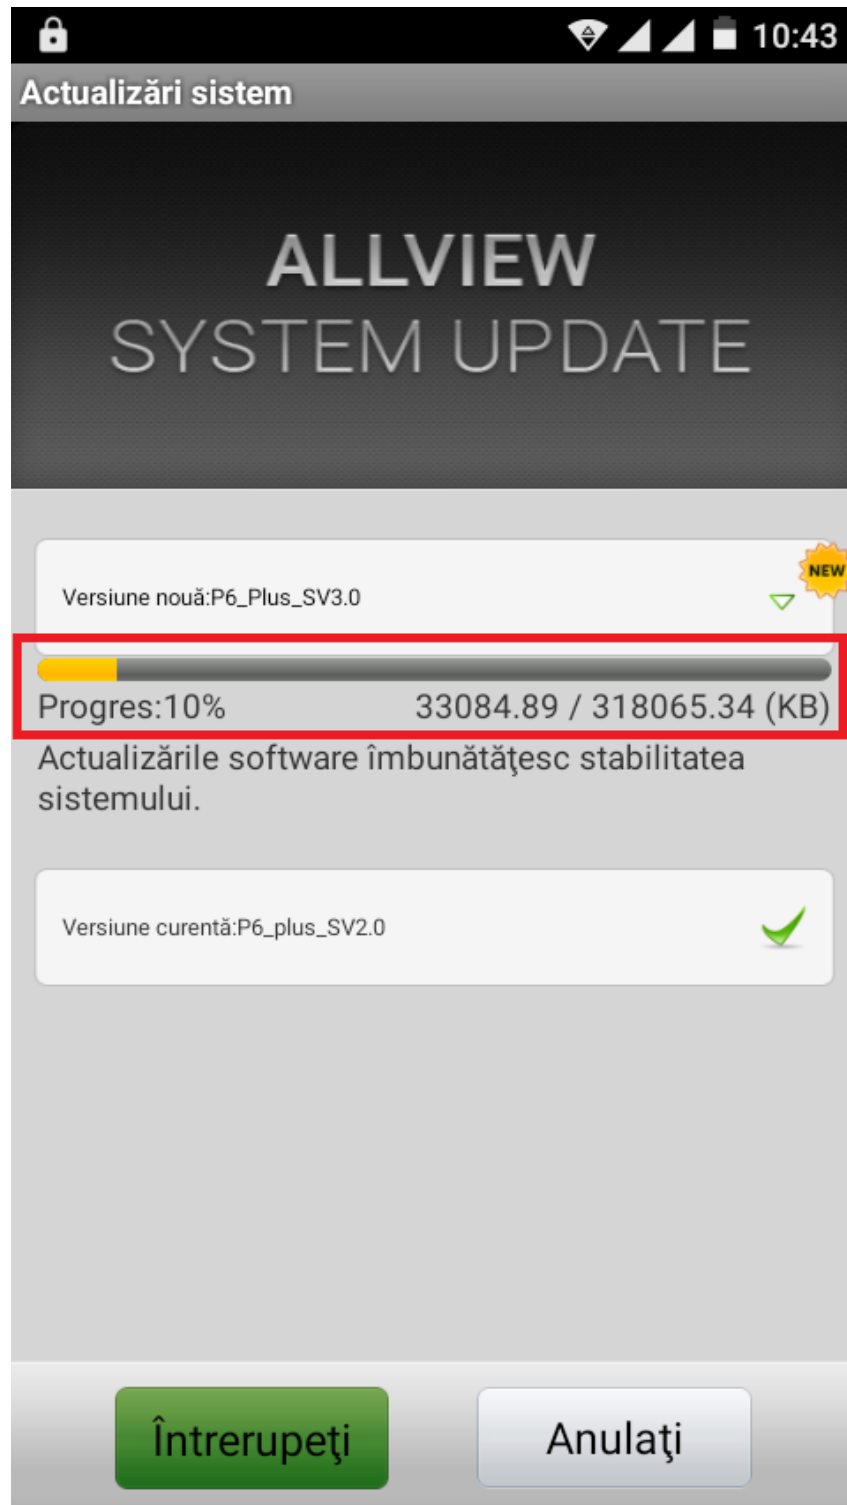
10:43

Actualizări sistem

ALLVIEW
SYSTEM UPDATE

NEW

Versiune nouă:P6_Plus_SV3.0

Progres:10% 33084.89 / 318065.34 (KB)

Actualizările software îmbunătăţesc stabilitatea sistemului.

Versiune curentă:P6_plus_SV2.0

Întrerupeţi

Anulaţi